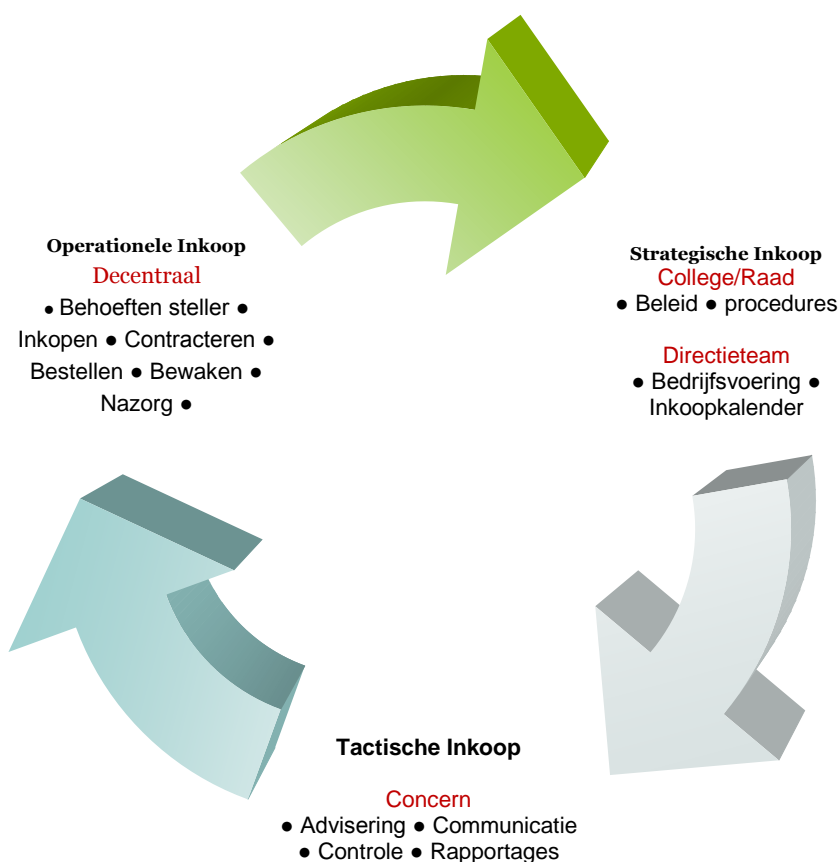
Operationele Inkoop
Decentraal
● Behoeften steller ● Inkopen ● Contracteren ● Bestellen ● Bewaken ● Nazorg ●

Strategische Inkoop
College/Raad
● Beleid ● procedures

Directieteam
● Bedrijfsvoering ● Inkoopkalender

Tactische Inkoop

Concern
● Advisering ● Communicatie ● Controle ● Rapportages